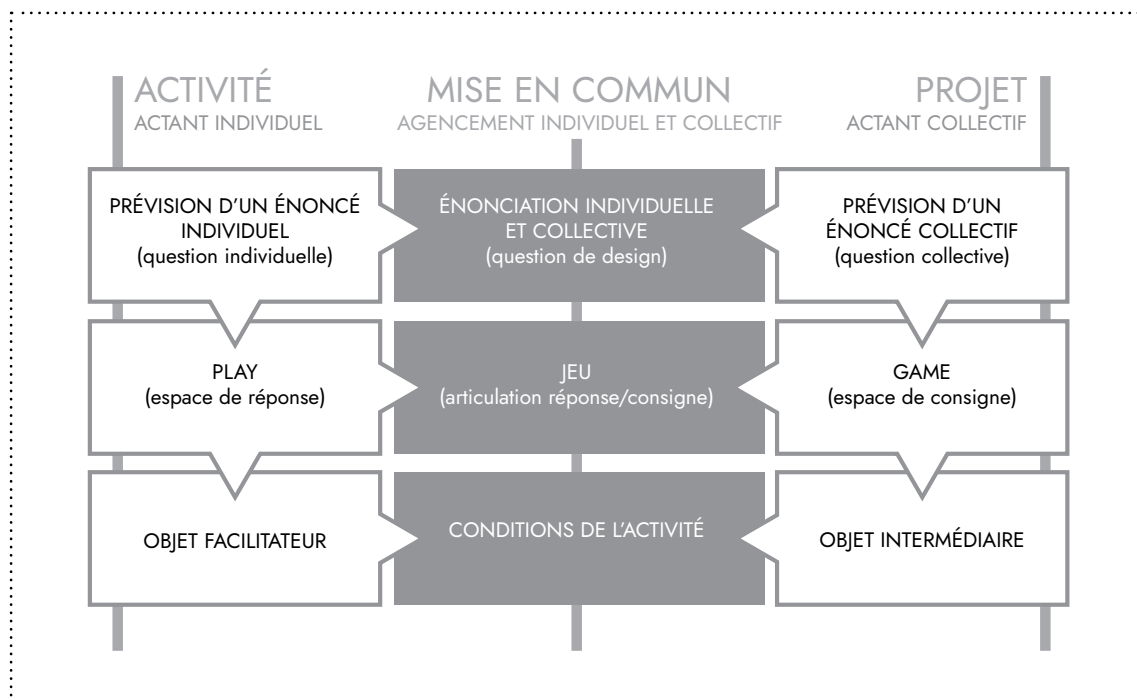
ACTIVITÉ
ACTANT INDIVIDUEL

MISE EN COMMUN
AGENCEMENT INDIVIDUEL ET COLLECTIF

PROJET
ACTANT COLLECTIF

PRÉVISION D'UN ÉNONCÉ INDIVIDUEL
(question individuelle)

ÉNONCIATION INDIVIDUELLE ET COLLECTIVE
(question de design)

PRÉVISION D'UN ÉNONCÉ COLLECTIF
(question collective)

PLAY
(espace de réponse)

JEU
(articulation réponse/consigne)

GAME
(espace de consigne)

OBJET FACILITATEUR

CONDITIONS DE L'ACTIVITÉ

OBJET INTERMÉDIAIRE